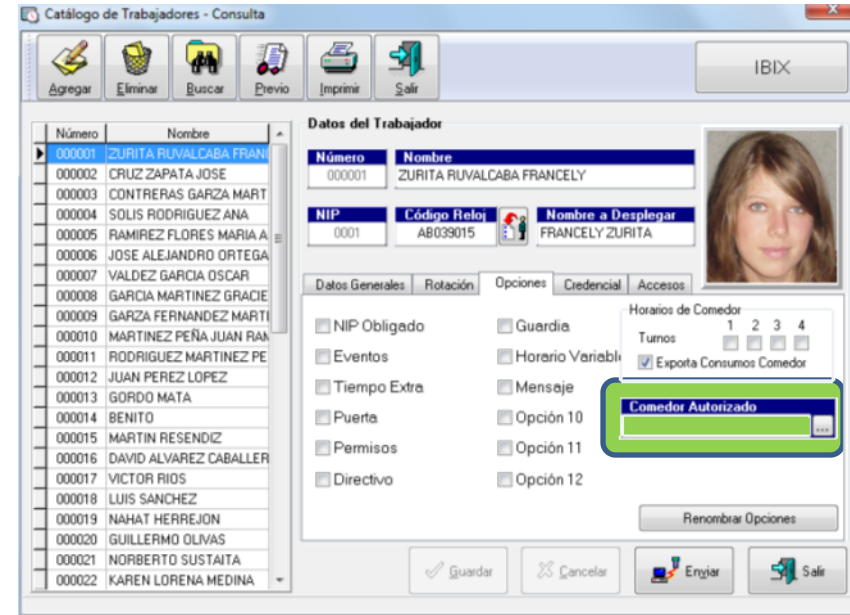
Catálogo de Trabajadores - Consulta

Agregar Eliminar Buscar Previo Imprimir Salir

IBIX

| Número | Nombre |
|---|---|
| 000001 | ZURITA RUVALCABA FRANC |
| 000002 | CRUZ ZAPATA JOSE |
| 000003 | CONTRERAS GARZA MART |
| 000004 | SOLIS RODRIGUEZ ANA |
| 000005 | RAMIREZ FLORES MARIA A |
| 000006 | JOSE ALEJANDRO ORTEGA |
| 000007 | VALDEZ GARCIA OSCAR |
| 000008 | GARCIA MARTINEZ GRACIE |
| 000009 | GARZA FERNANDEZ MARTI |
| 000010 | MARTINEZ PEÑA JUAN RAN |
| 000011 | RODRIGUEZ MARTINEZ PE |
| 000012 | JUAN PEREZ LOPEZ |
| 000013 | GORDO MATA |
| 000014 | BENITO |
| 000015 | MARTIN RESENDIZ |
| 000016 | DAVID ALVAREZ CABALLER |
| 000017 | VICTOR RIOS |
| 000018 | LUIS SANCHEZ |
| 000019 | NAHAT HERREJON |
| 000020 | GUILLERMO OLIVAS |
| 000021 | NORBERTO SUSTAITA |
| 000022 | KAREN LORENA MEDINA |

Datos del Trabajador

Número
000001

Nombre
ZURITA RUVALCABA FRANCELY

NIP
0001

Código Reloj
AB039015

Nombre a Desplegar
FRANCELY ZURITA

Datos Generales | Rotación | Opciones | Credencial | Accesos

NIP Obligado
Eventos
Tiempo Extra
Puerta
Permisos
Directivo

Guardia
Horario Variabl
Mensaje
Opción 10
Opción 11
Opción 12

Horarios de Comedor
Turnos 1 2 3 4
Exporta Consumos Comedor

Comedor Autorizado

Renombrar Opciones

Guardar Cancelar Enviar Salir